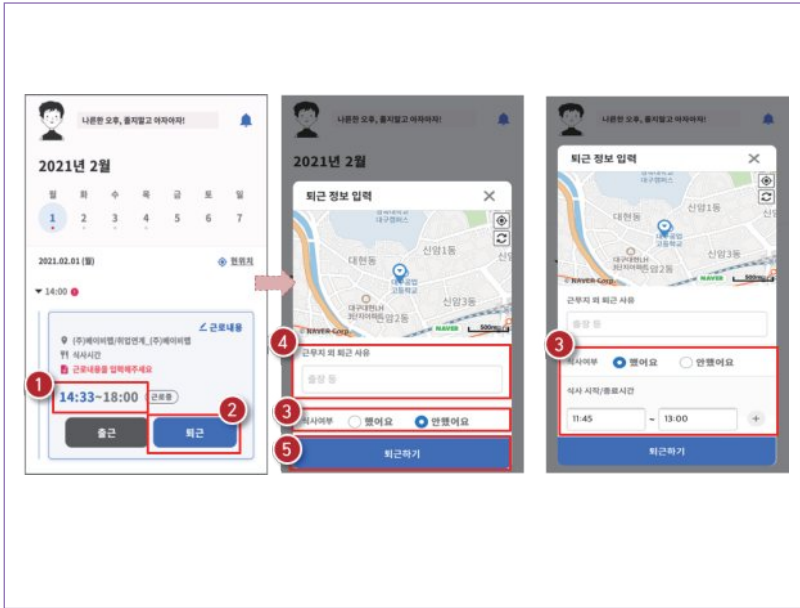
나른한 오후, 졸지말고 아자아자!

2021년 2월

월 화 수 목 금 토 일
1 2 3 4 5 6 7

2021.02.01 (월)
현위치

14:00

근로내용
(주)페이비엘/취업연계_(주)페이비엘
식사시간
근로내용을 입력해주세요

1
14:33~18:00
근로중

2
출근
퇴근

나른한 오후, 졸지말고 아자아자!

2021년 2월

퇴근 정보 입력

대현동
신암1동
신암3동
신암2동
NAVER Corp.
NAVER
500m

4
근무지 외 퇴근 사유
출장 등

3
식사여부
했어요
안했어요

5
퇴근하기

나른한 오후, 졸지말고 아자아자!

퇴근 정보 입력

대현동
신암1동
신암3동
신암2동
NAVER Corp.
NAVER
500m

근무지 외 퇴근 사유
출장 등

3
식사여부
했어요
안했어요

식사 시작/종료시간
11:45
~
13:00
+

퇴근하기